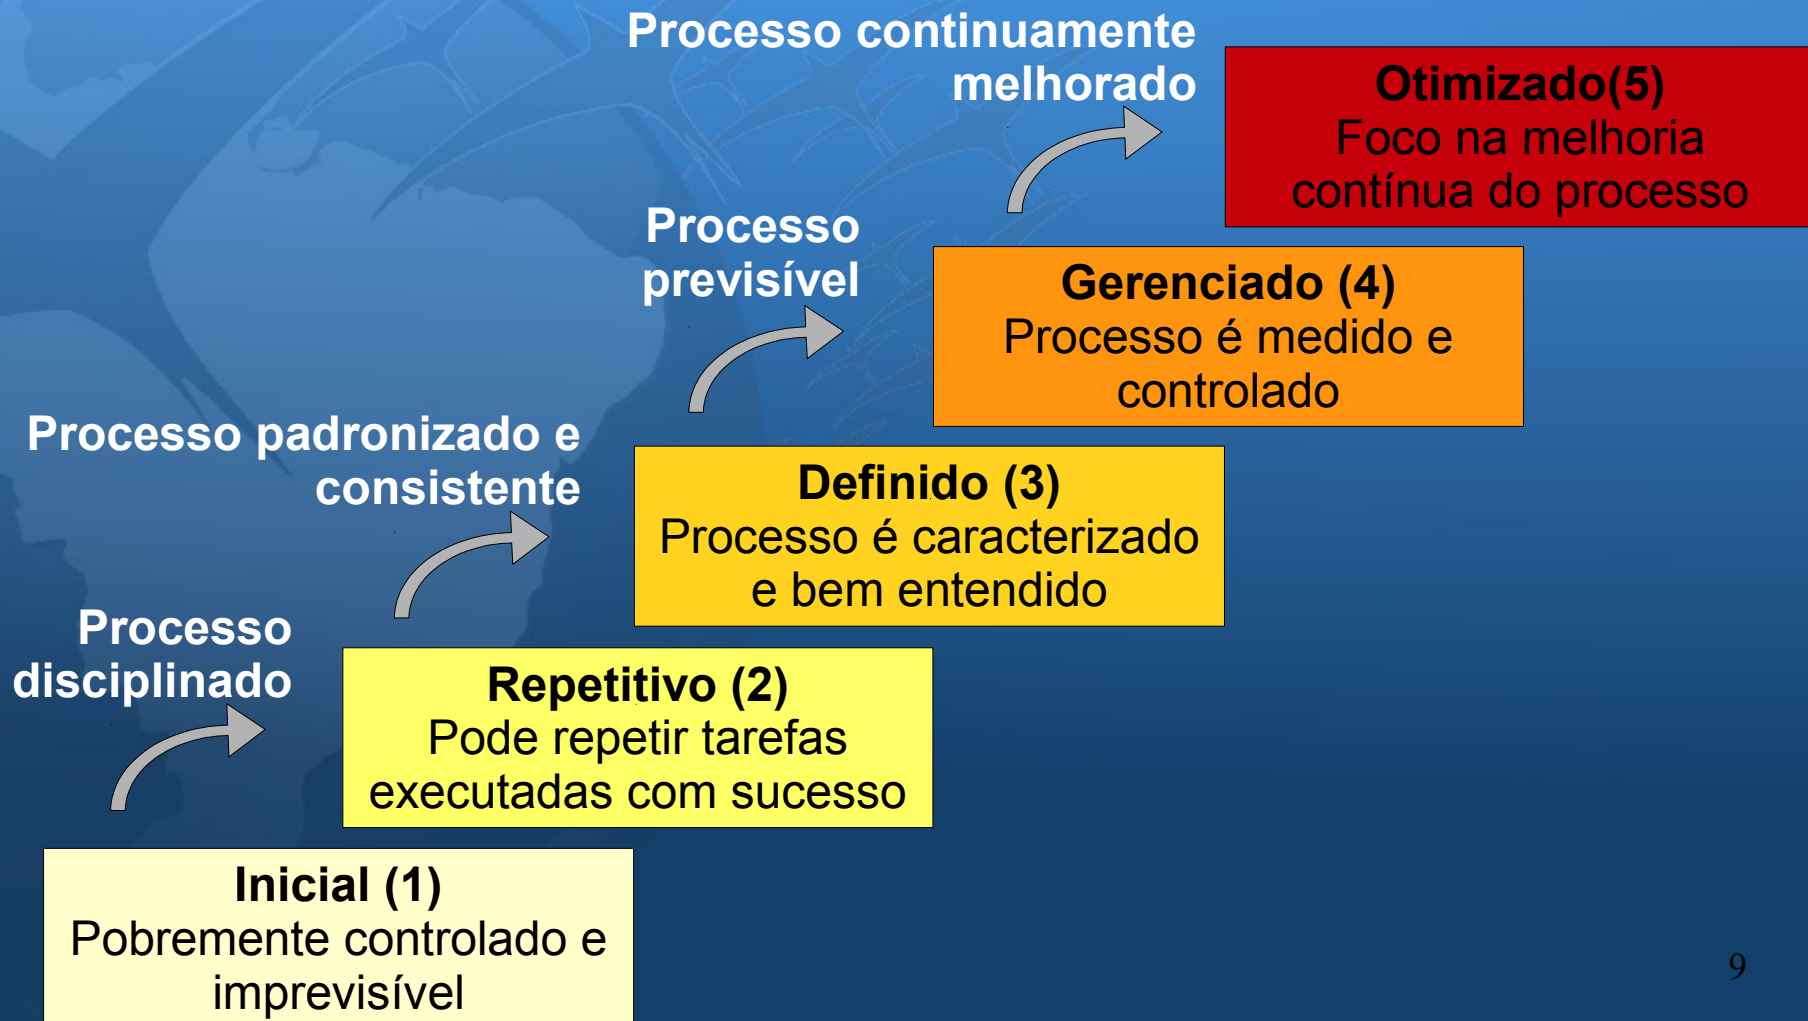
Processo continuamente melhorado

Otimizado(5)
Foco na melhoria contínua do processo

Processo previsível

Gerenciado (4)
Processo é medido e controlado

Processo padronizado e consistente

Definido (3)
Processo é caracterizado e bem entendido

Processo disciplinado

Repetitivo (2)
Pode repetir tarefas executadas com sucesso

Inicial (1)
Pobremente controlado e imprevisível

9